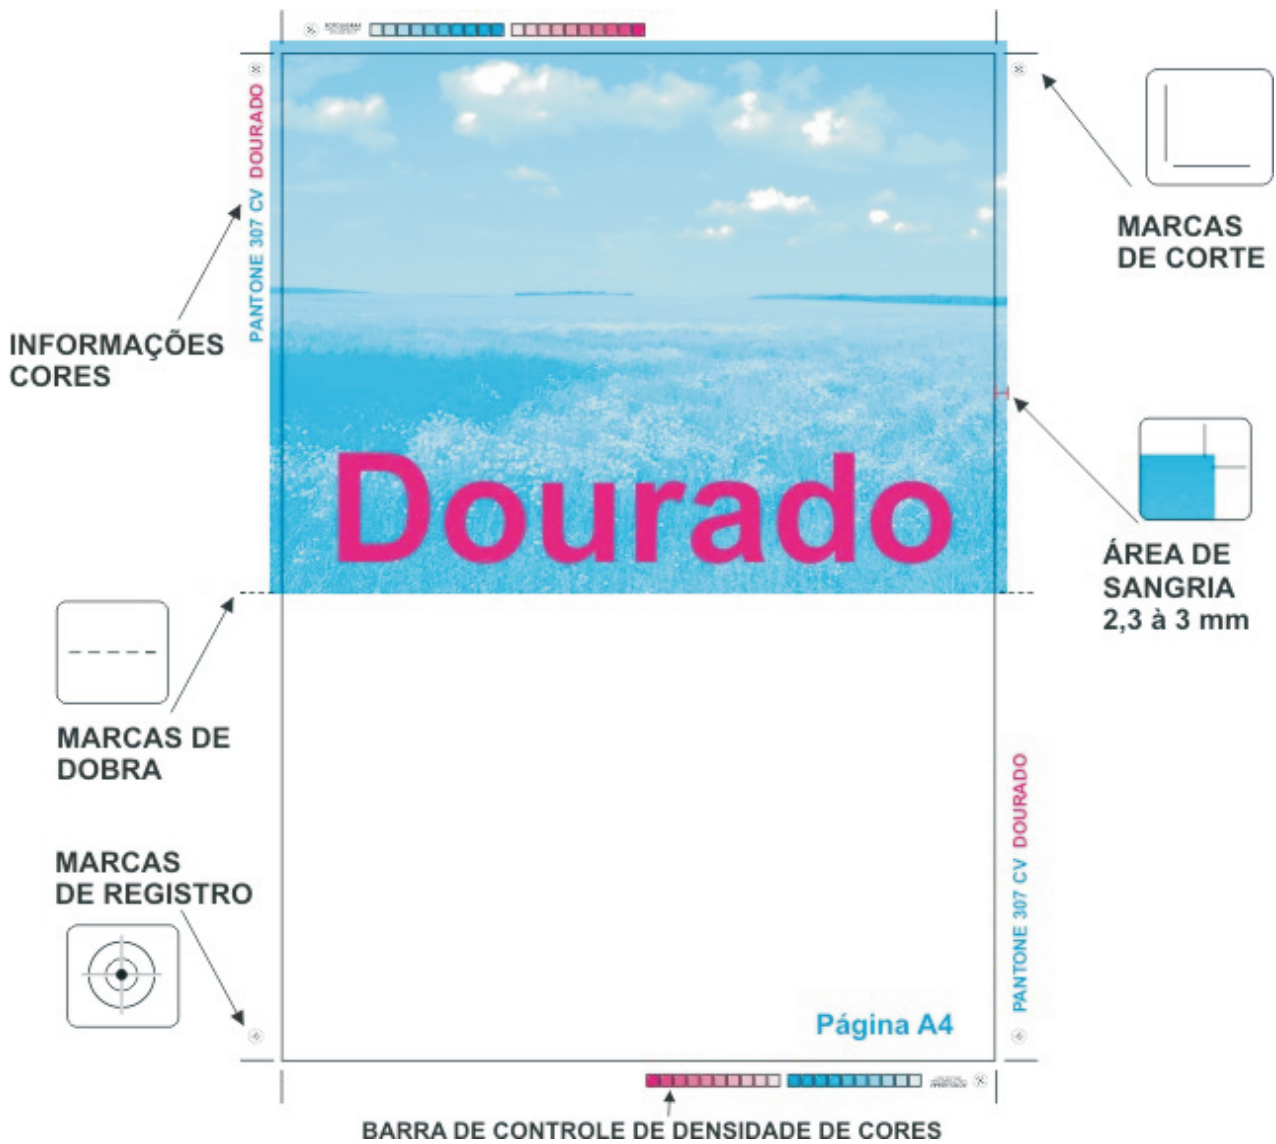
PANTONE 307 CV DOURADO

INFORMAÇÕES CORES

MARCAS DE CORTE

Dourado

ÁREA DE SANGRIA 2,3 à 3 mm

MARCAS DE DOBRA

MARCAS DE REGISTRO

Página A4

PANTONE 307 CV DOURADO

BARRA DE CONTROLE DE DENSIDADE DE CORES